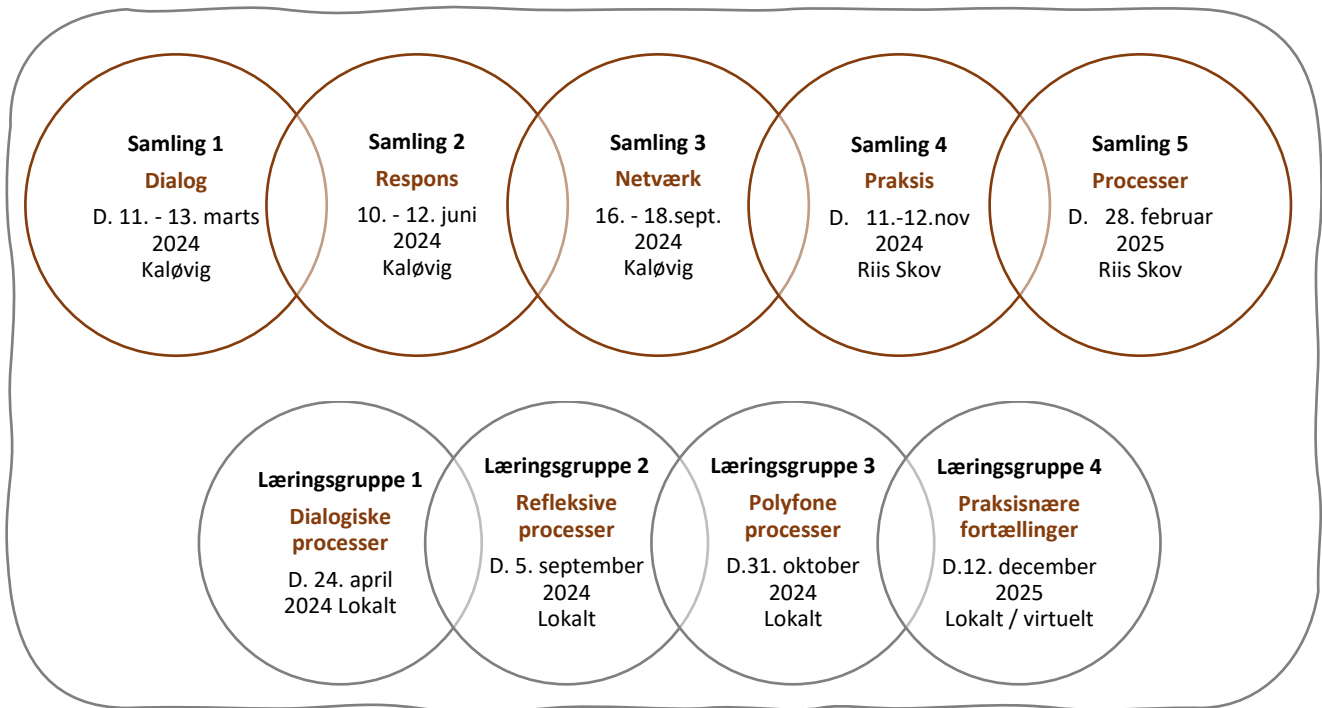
Samling 1
Dialog
D. 11. - 13. marts 2024
Kaløvig

Samling 2
Respons
10. - 12. juni 2024
Kaløvig

Samling 3
Netværk
16. - 18.sept. 2024
Kaløvig

Samling 4
Praksis
D. 11.-12.nov 2024
Riis Skov

Samling 5
Processer
D. 28. februar 2025
Riis Skov

Læringsgruppe 1
Dialogiske processer
D. 24. april 2024 Lokalt

Læringsgruppe 2
Refleksive processer
D. 5. september 2024
Lokalt

Læringsgruppe 3
Polyfone processer
D.31. oktober 2024
Lokalt

Læringsgruppe 4
Praksisnære fortællinger
D.12. december 2025
Lokalt / virtuelt